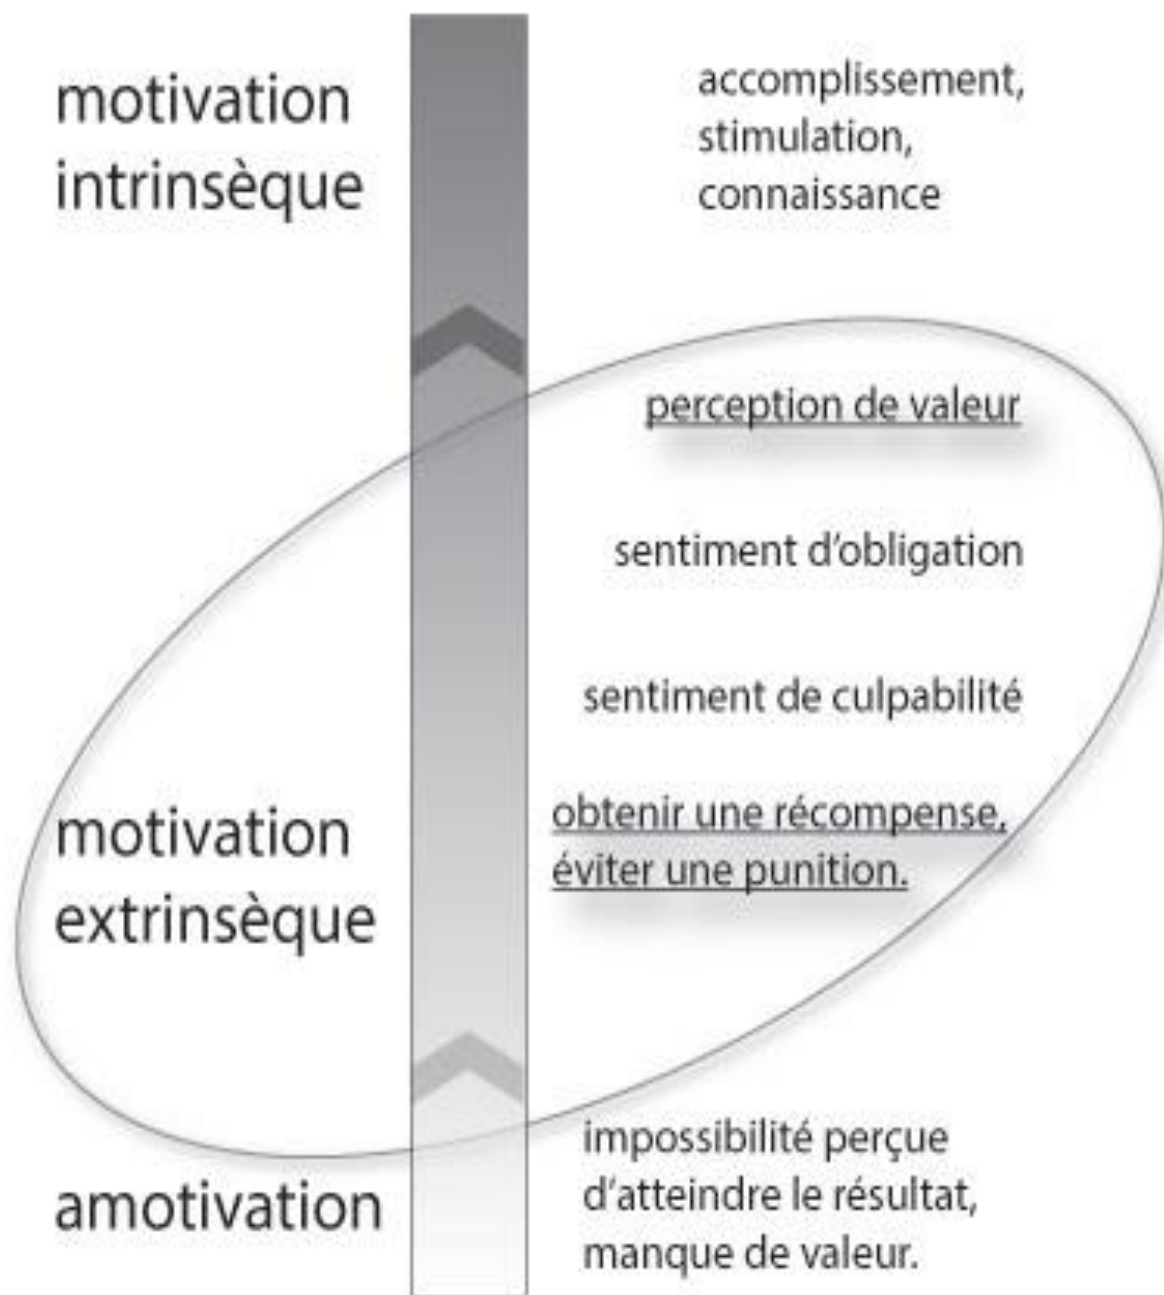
motivation intrinsèque

accomplissement, stimulation, connaissance

perception de valeur

sentiment d'obligation

sentiment de culpabilité

motivation extrinsèque

obtenir une récompense, éviter une punition.

amotivation

impossibilité perçue d'atteindre le résultat, manque de valeur.